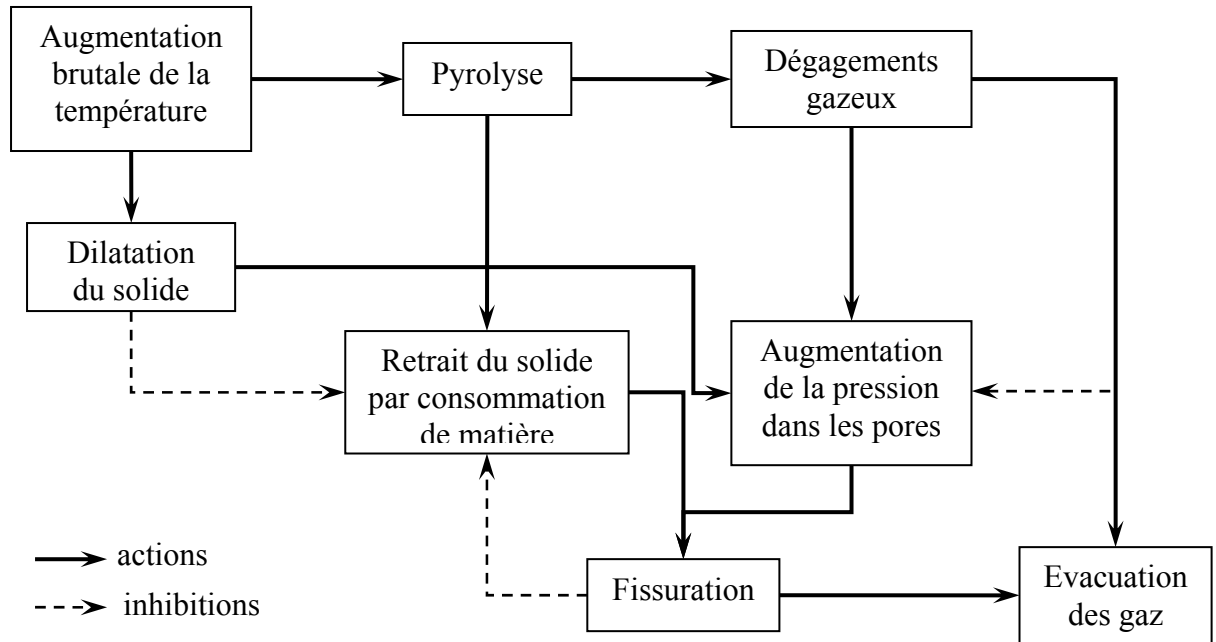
Augmentation brutale de la température

Pyrolyse

Dégagements gazeux

Dilatation du solide

Retrait du solide par consommation de matière

Augmentation de la pression dans les pores

Fissuration

Evacuation des gaz

actions

inhibitions